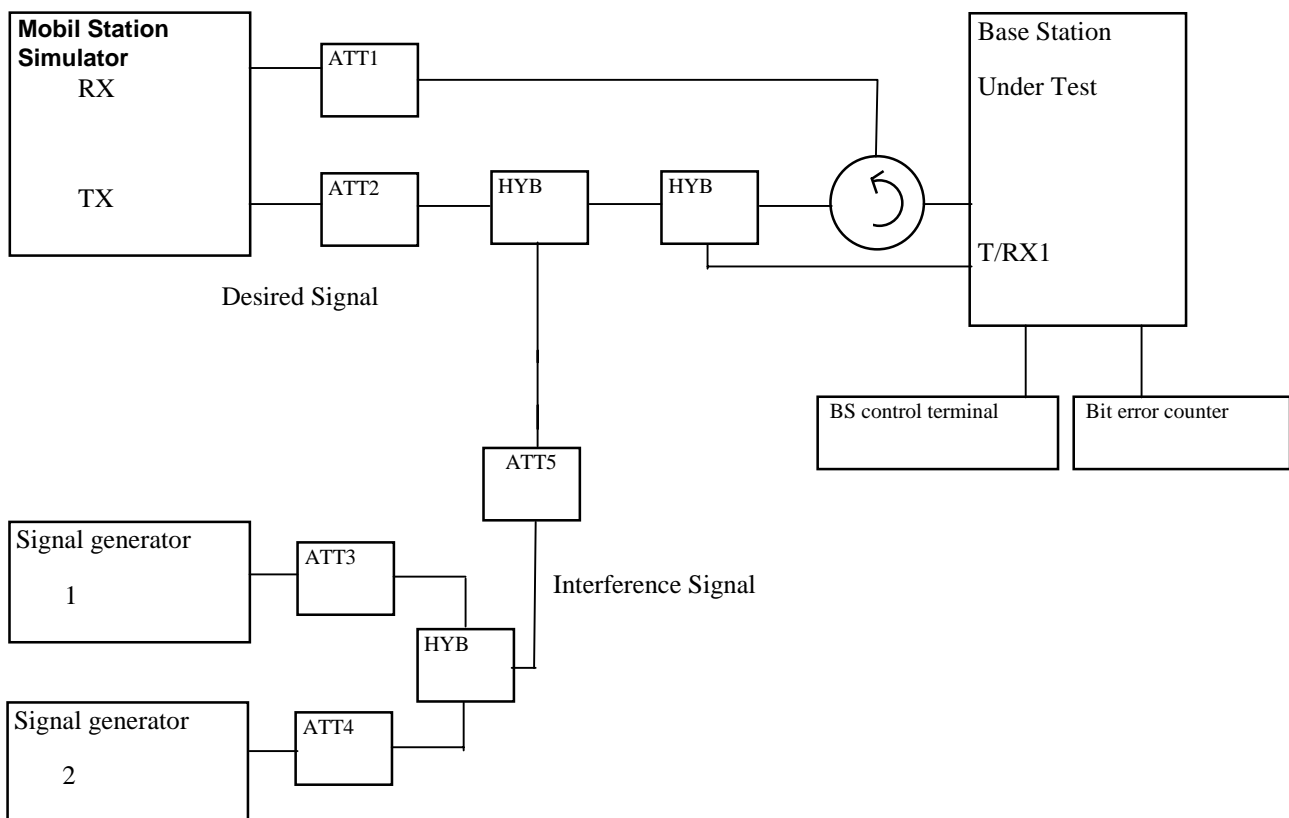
Mobil Station Simulator
RX

TX

ATT1

ATT2

HYB

HYB

Base Station

Under Test

T/RX1

Desired Signal

BS control terminal

Bit error counter

ATT5

Signal generator

1

ATT3

Interference Signal

HYB

Signal generator

2

ATT4